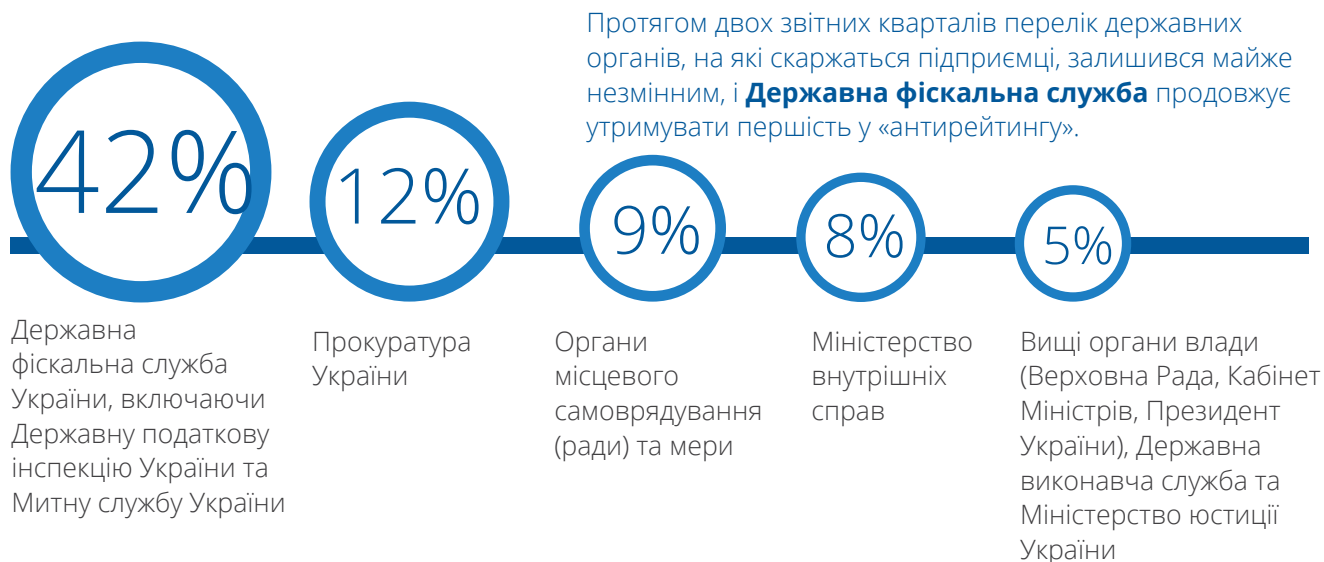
Протягом двох звітних кварталів перелік державних органів, на які скаржаться підприємці, залишився майже незмінним, і **Державна фіскальна служба** продовжує утримувати першість у «антирейтингу».

42%

Державна фіскальна служба України, включаючи Державну податкову інспекцію України та Митну службу України

12%

Прокуратура України

9%

Органи місцевого самоврядування (ради) та мери

8%

Міністерство внутрішніх справ

5%

Вищі органи влади (Верховна Рада, Кабінет Міністрів, Президент України), Державна виконавча служба та Міністерство юстиції України